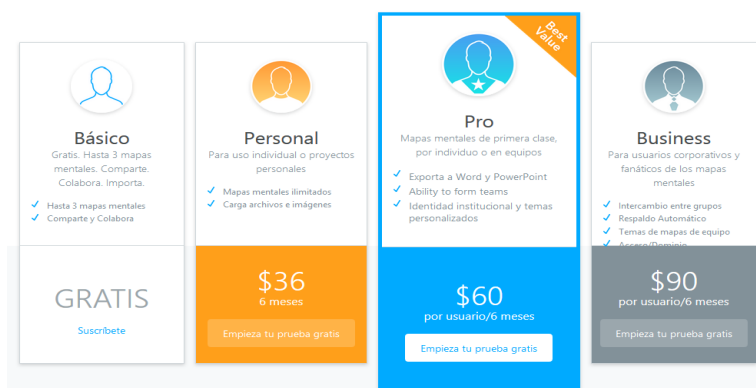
Básico
Gratis. Hasta 3 mapas mentales. Comparte. Colabora. Importa.
Hasta 3 mapas mentales
Comparte y Colabora

GRATIS
Suscríbete

Personal
Para uso individual o proyectos personales
Mapas mentales ilimitados
Carga archivos e imágenes

$36
6 meses
Empieza tu prueba gratis

Best Value

Pro
Mapas mentales de primera clase, por individuo o en equipos
Exporta a Word y PowerPoint
Ability to form teams
Identidad institucional y temas personalizados

$60
por usuario/6 meses
Empieza tu prueba gratis

Business
Para usuarios corporativos y fanáticos de los mapas mentales
Intercambio entre grupos
Respaldo Automático
Temas de mapas de equipo
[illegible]

$90
por usuario/6 meses
Empieza tu prueba gratis